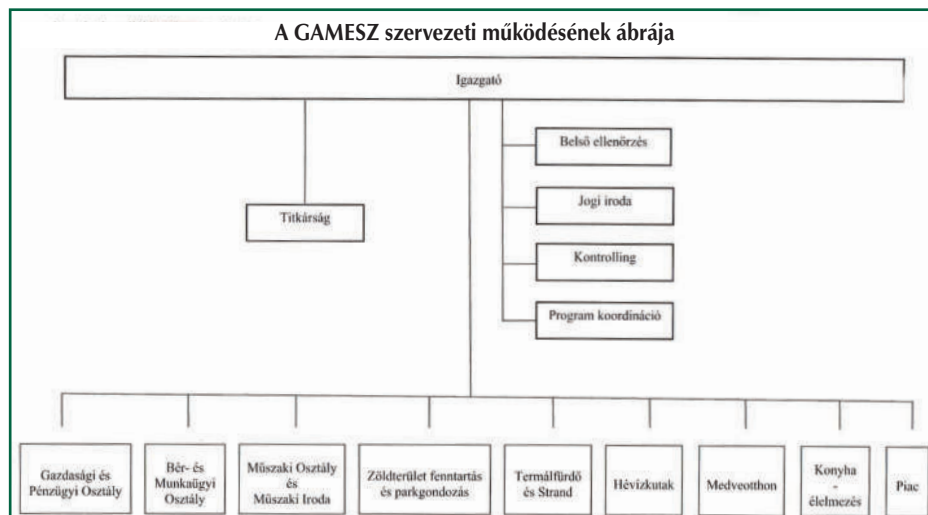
A GAMESZ szervezeti működésének ábrája

Igazgató

Titkárság

Belső ellenőrzés

Jogi iroda

Kontrolling

Program koordináció

Gazdasági és Pénzügyi Osztály

Bér- és Munkaügyi Osztály

Műszaki Osztály és Műszaki Iroda

Zöldterület fenntartás és parkgondozás

Termálfürdő és Strand

Hévízkutak

Medveotthon

Konyha - élelmezés

Piac